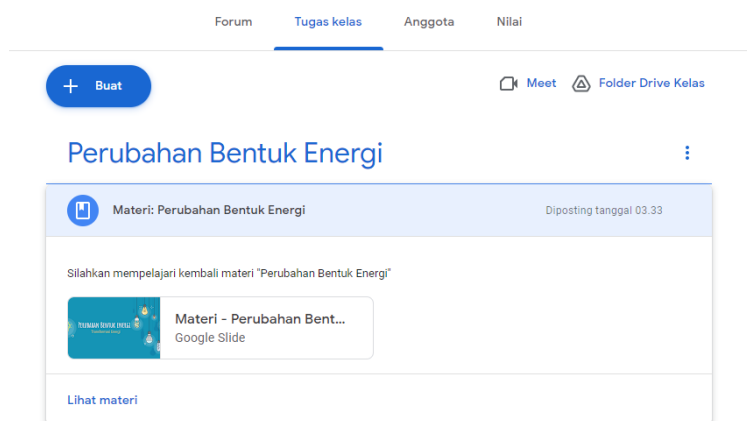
Forum Tugas kelas Anggota Nilai

+ Buat

Meet Folder Drive Kelas

Perubahan Bentuk Energi

Materi: Perubahan Bentuk Energi

Diposting tanggal 03.33

Silahkan mempelajari kembali materi "Perubahan Bentuk Energi"

PERUBAHAN BENTUK ENERGI

Materi - Perubahan Bent...
Google Slide

Lihat materi